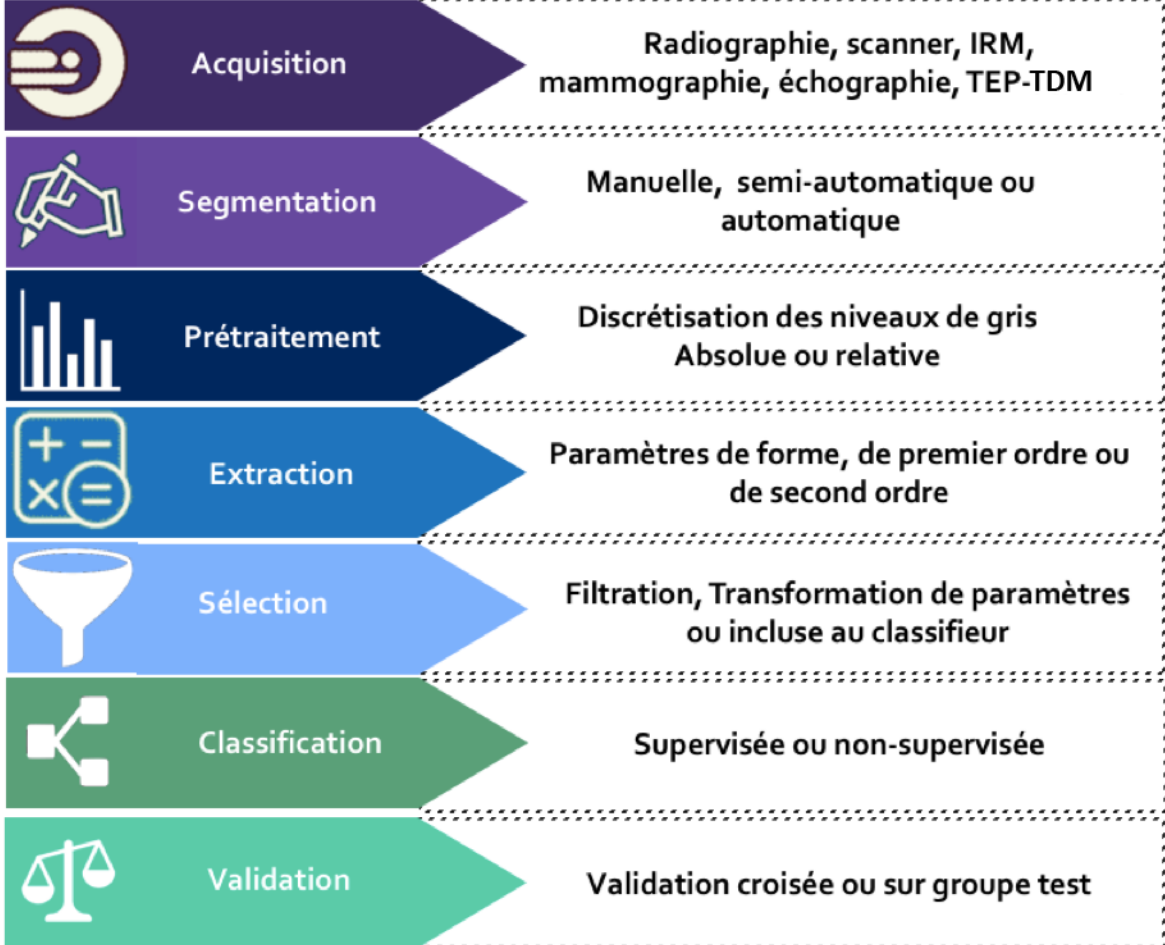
Acquisition

Radiographie, scanner, IRM, mammographie, échographie, TEP-TDM

Segmentation

Manuelle, semi-automatique ou automatique

Prétraitement

Discrétisation des niveaux de gris Absolue ou relative

Extraction

Paramètres de forme, de premier ordre ou de second ordre

Sélection

Filtration, Transformation de paramètres ou incluse au classifieur

Classification

Supervisée ou non-supervisée

Validation

Validation croisée ou sur groupe test